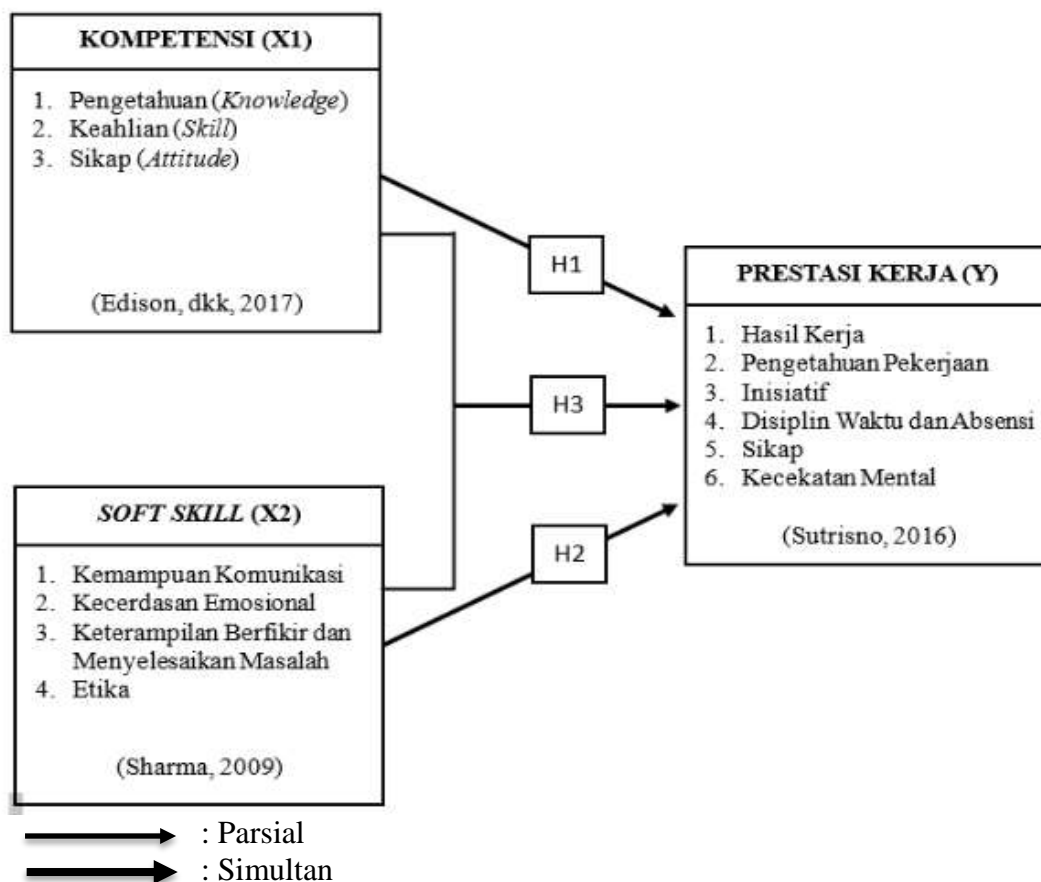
KOMPETENSI (X1)

1. Pengetahuan (*Knowledge*)
2. Keahlian (*Skill*)
3. Sikap (*Attitude*)

(Edison, dkk, 2017)

H1

H3

H2

PRESTASI KERJA (Y)

1. Hasil Kerja
2. Pengetahuan Pekerjaan
3. Inisiatif
4. Disiplin Waktu dan Absensi
5. Sikap
6. Kecekatan Mental

(Sutrisno, 2016)

*SOFT SKILL* (X2)

1. Kemampuan Komunikasi
2. Kecerdasan Emosional
3. Keterampilan Berfikir dan Menyelesaikan Masalah
4. Etika

(Sharma, 2009)

: Parsial
: Simultan